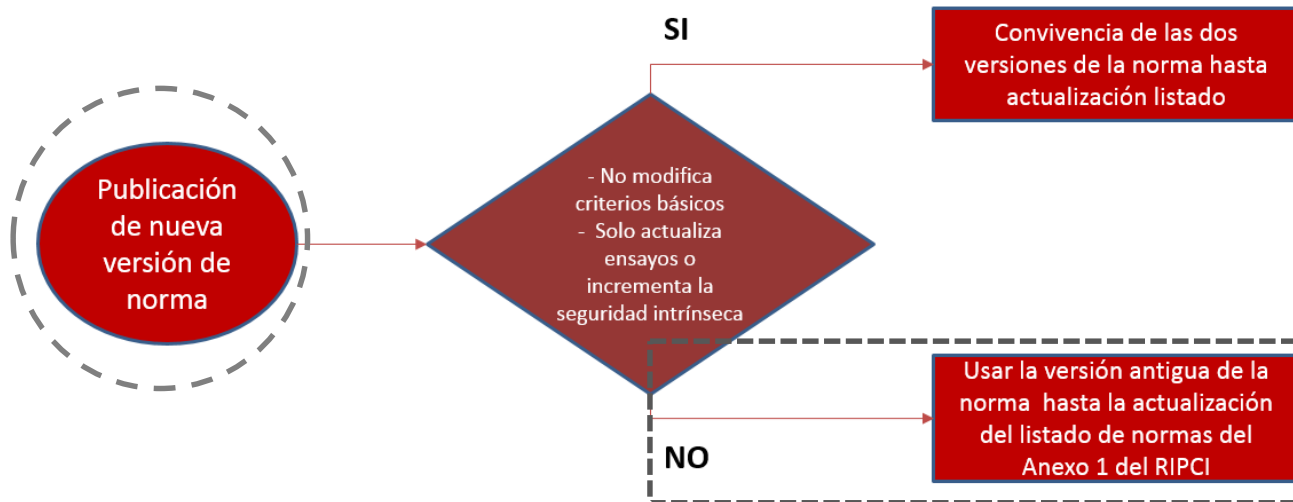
Publicación de nueva versión de norma

- No modifica criterios básicos
- Solo actualiza ensayos o incrementa la seguridad intrínseca

SI

Convivencia de las dos versiones de la norma hasta actualización listado

NO

Usar la versión antigua de la norma hasta la actualización del listado de normas del Anexo 1 del RIPCI